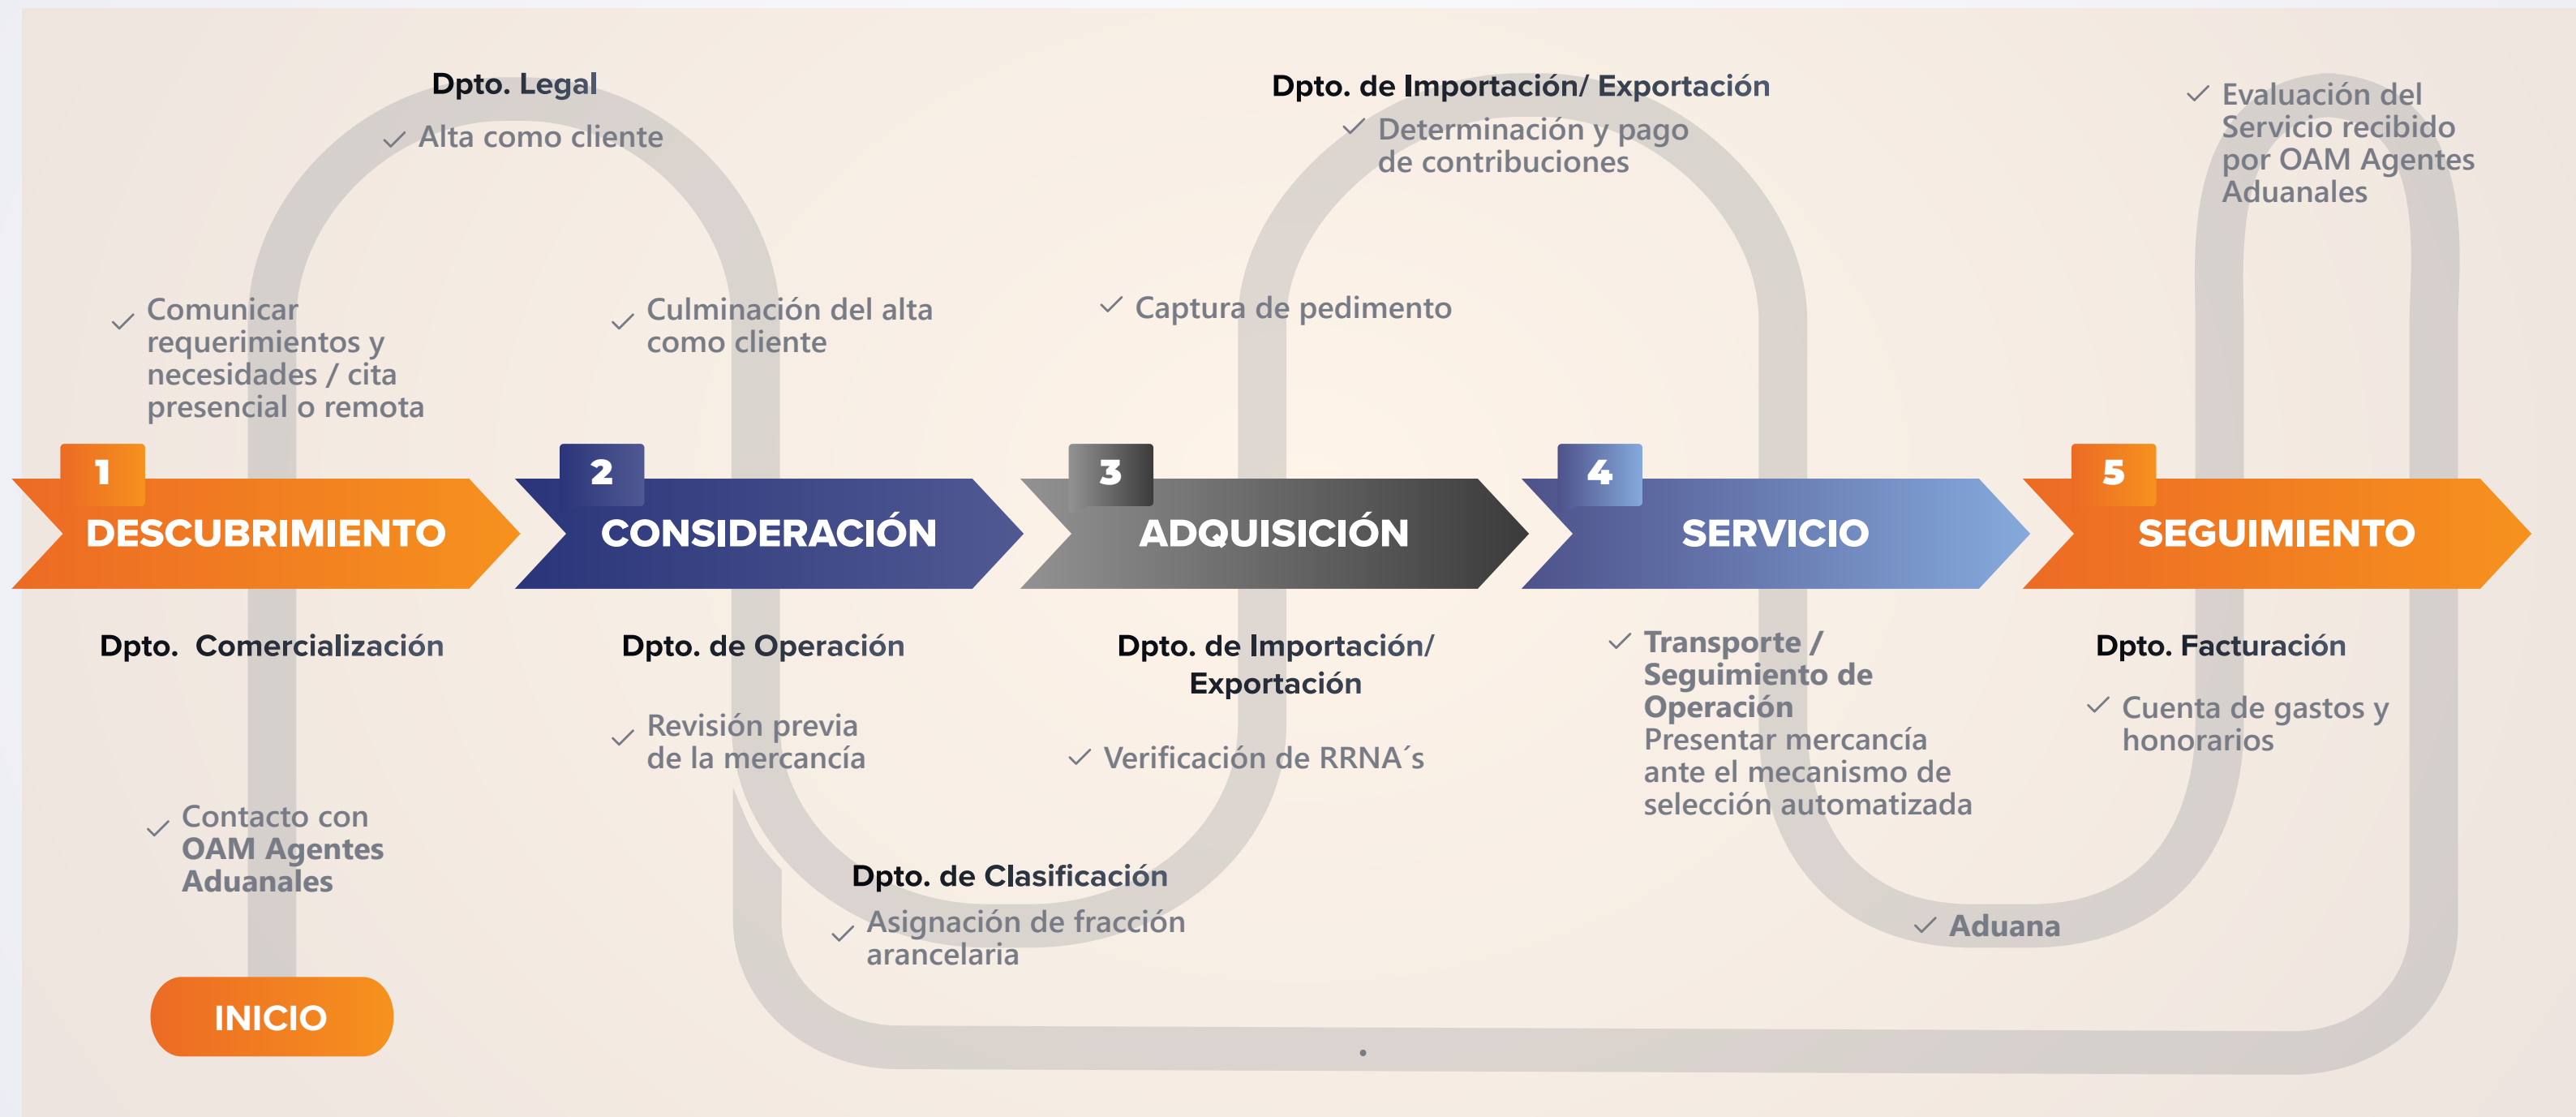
Dpto. Legal
✓ Alta como cliente

Dpto. de Importación/ Exportación
✓ Determinación y pago de contribuciones

✓ Evaluación del Servicio recibido por OAM Agentes Aduanales

✓ Comunicar requerimientos y necesidades / cita presencial o remota

✓ Culminación del alta como cliente

✓ Captura de pedimento

1 DESCUBRIMIENTO

2 CONSIDERACIÓN

3 ADQUISICIÓN

4 SERVICIO

5 SEGUIMIENTO

Dpto. Comercialización

Dpto. de Operación
✓ Revisión previa de la mercancía

Dpto. de Importación/ Exportación
✓ Verificación de RRNA´s

✓ Transporte / Seguimiento de Operación
Presentar mercancía ante el mecanismo de selección automatizada

Dpto. Facturación
✓ Cuenta de gastos y honorarios

✓ Contacto con OAM Agentes Aduanales

Dpto. de Clasificación
✓ Asignación de fracción arancelaria

✓ Aduana

INICIO